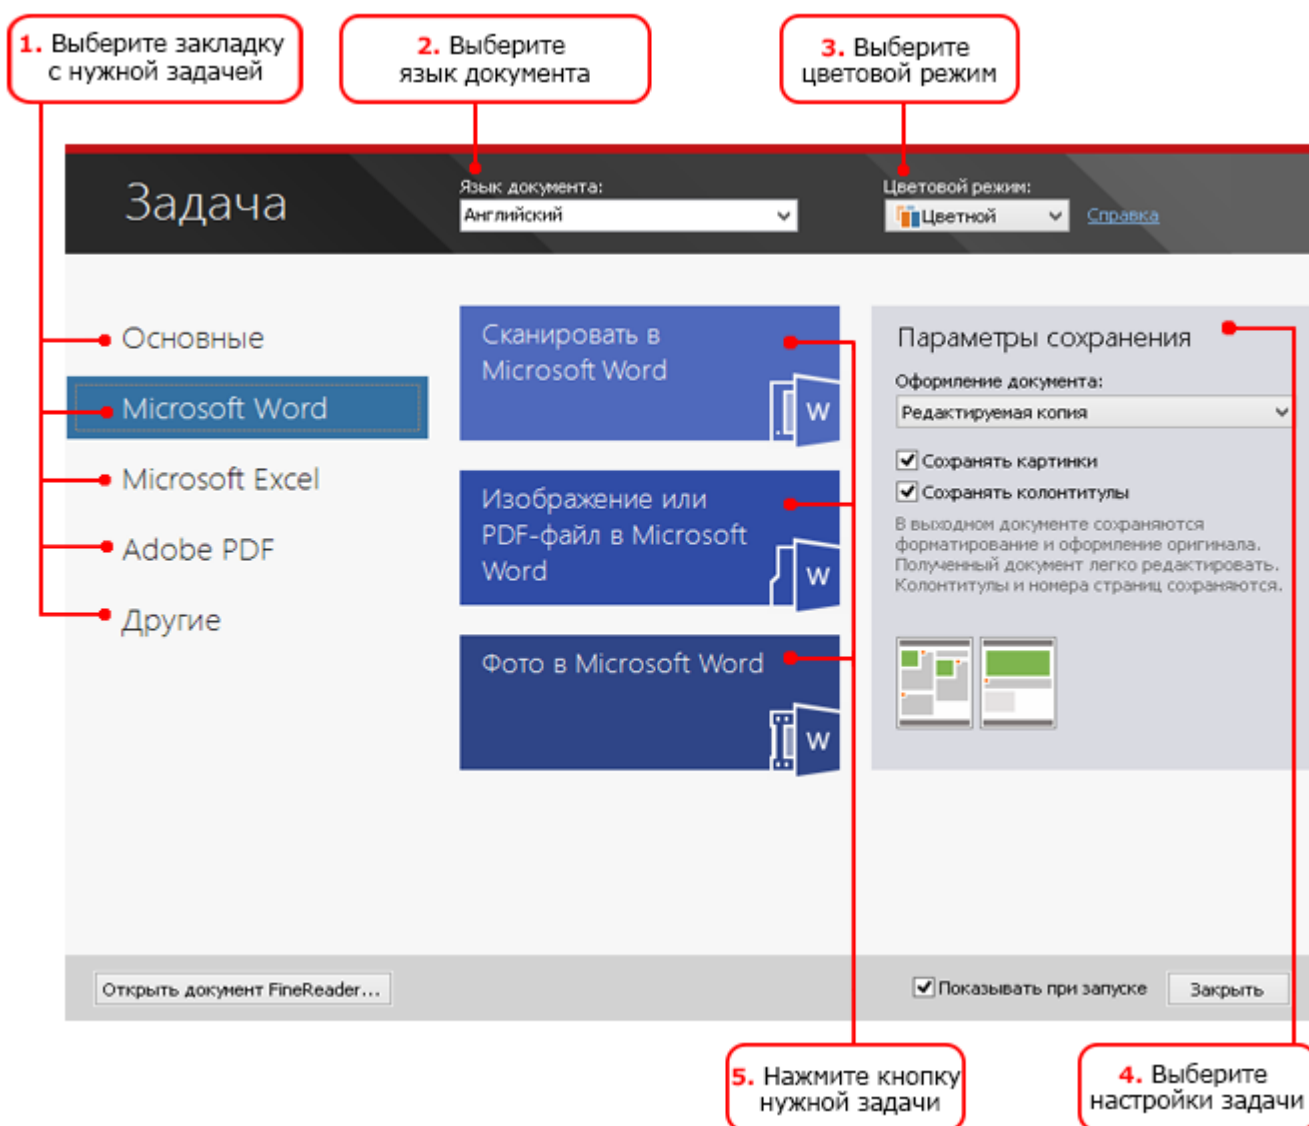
1. Выберите закладку с нужной задачей

2. Выберите язык документа

3. Выберите цветовой режим

Задача

Язык документа:
Английский

Цветовой режим:
Цветной
Справка

Основные
Microsoft Word
Microsoft Excel
Adobe PDF
Другие

Сканировать в Microsoft Word
W

Изображение или PDF-файл в Microsoft Word
W

Фото в Microsoft Word
W

Параметры сохранения
Оформление документа:
Редактируемая копия
Сохранять картинки
Сохранять колонтитулы
В выходном документе сохраняются форматирование и оформление оригинала. Полученный документ легко редактировать. Колонтитулы и номера страниц сохраняются.

Открыть документ FineReader...
Показывать при запуске
Закрыть

5. Нажмите кнопку нужной задачи

4. Выберите настройки задачи